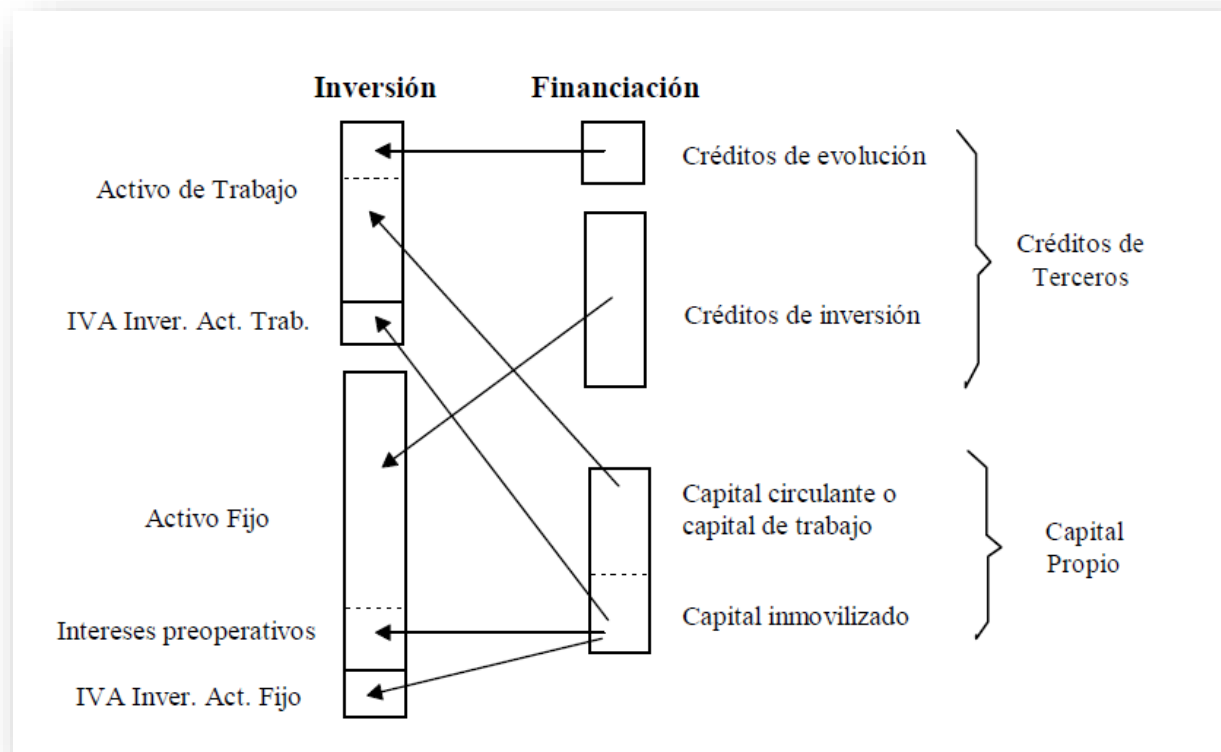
Inversión

Financiación

Activo de Trabajo

IVA Inver. Act. Trab.

Activo Fijo

Intereses preoperativos

IVA Inver. Act. Fijo

Créditos de evolución

Créditos de inversión

Créditos de Terceros

Capital circulante o capital de trabajo

Capital inmovilizado

Capital Propio